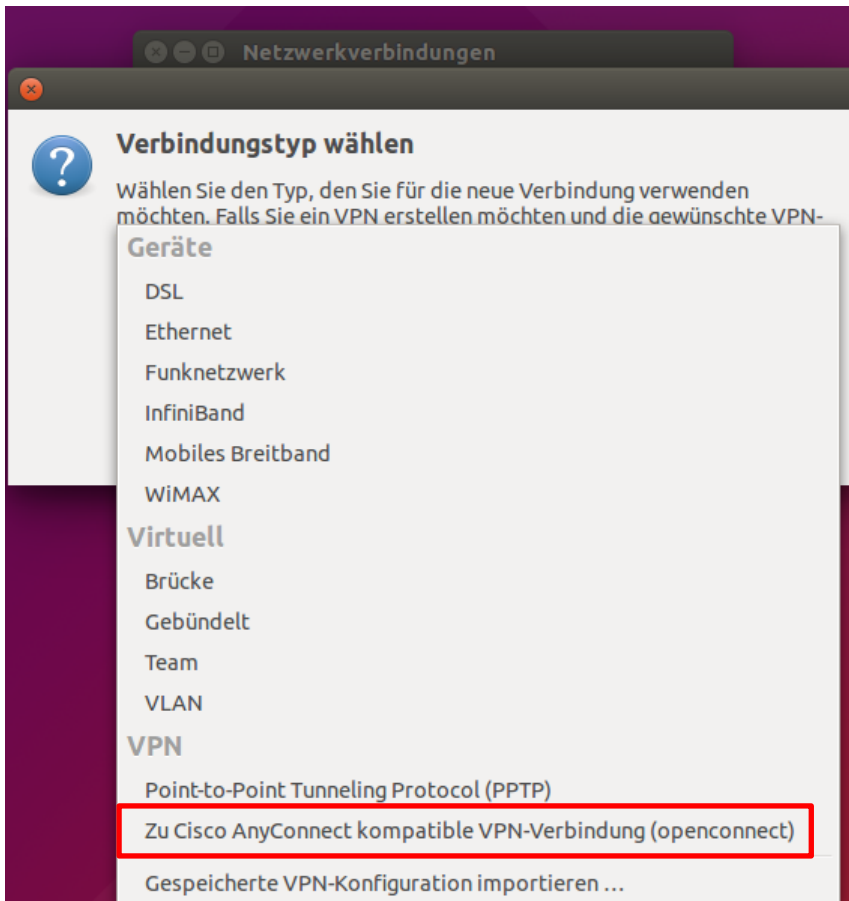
Netzwerkverbindungen

Verbindungstyp wählen

Wählen Sie den Typ, den Sie für die neue Verbindung verwenden möchten. Falls Sie ein VPN erstellen möchten und die gewünschte VPN-

Geräte
DSL
Ethernet
Funknetzwerk
InfiniBand
Mobiles Breitband
WiMAX
Virtuell
Brücke
Gebündelt
Team
VLAN
VPN
Point-to-Point Tunneling Protocol (PPTP)
Zu Cisco AnyConnect kompatible VPN-Verbindung (openconnect)
Gespeicherte VPN-Konfiguration importieren …